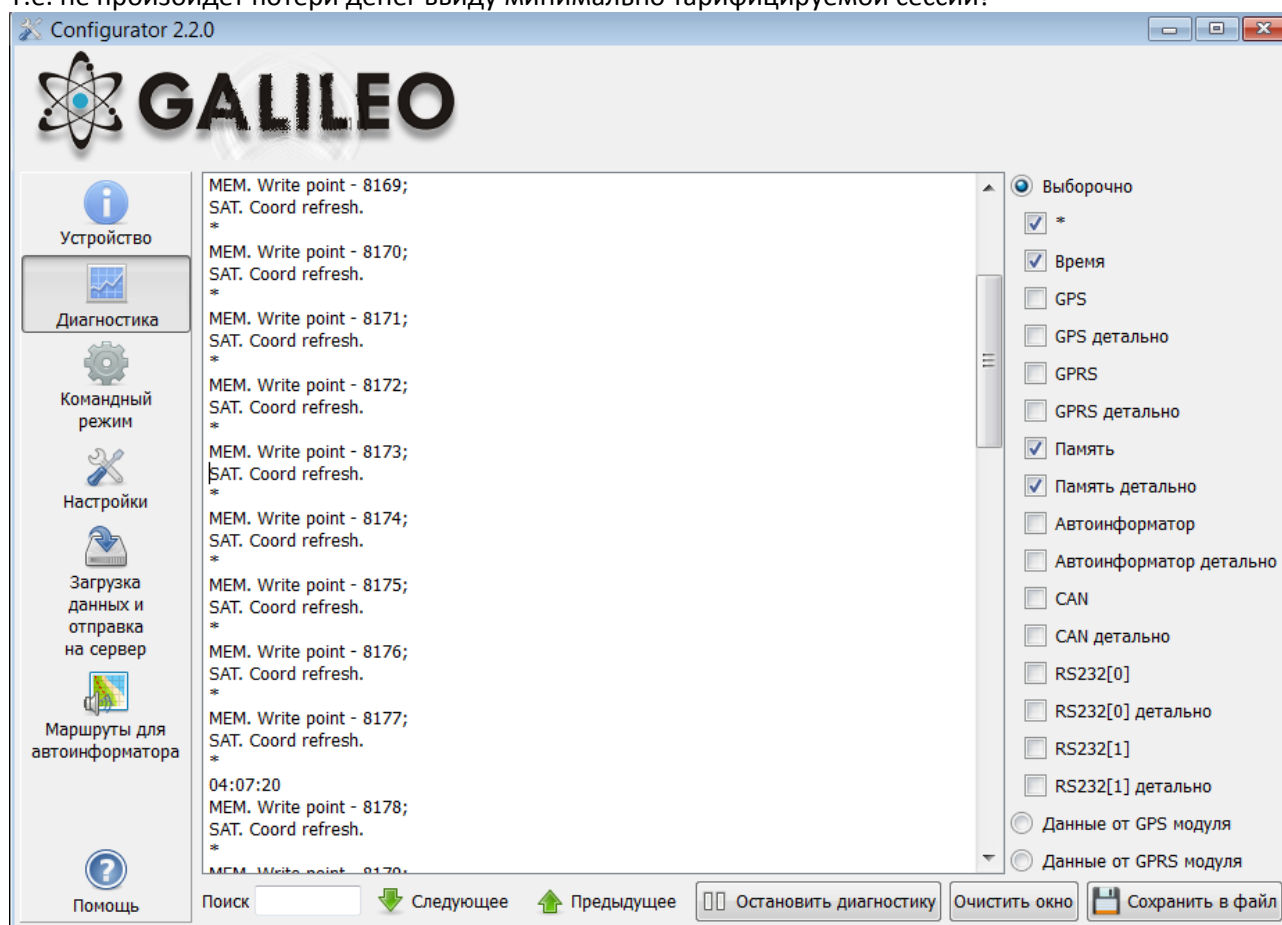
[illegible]

Configurator 2.2.0

GALILEO

Устройство
Диагностика
Командный режим
Настройки
Загрузка данных и отправка на сервер
Маршруты для автоинформатора
Помощь

MEM. Write point - 8169;
SAT. Coord refresh.
*
MEM. Write point - 8170;
SAT. Coord refresh.
*
MEM. Write point - 8171;
SAT. Coord refresh.
*
MEM. Write point - 8172;
SAT. Coord refresh.
*
MEM. Write point - 8173;
SAT. Coord refresh.
*
MEM. Write point - 8174;
SAT. Coord refresh.
*
MEM. Write point - 8175;
SAT. Coord refresh.
*
MEM. Write point - 8176;
SAT. Coord refresh.
*
MEM. Write point - 8177;
SAT. Coord refresh.
*
04:07:20
MEM. Write point - 8178;
SAT. Coord refresh.
*
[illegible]

Выборочно
*
Время
GPS
GPS детально
GPRS
GPRS детально
Память
Память детально
Автоинформатор
Автоинформатор детально
CAN
CAN детально
RS232[0]
RS232[0] детально
RS232[1]
RS232[1] детально
Данные от GPS модуля
Данные от GPRS модуля

Поиск
Следующее
Предыдущее
Остановить диагностику
Очистить окно
Сохранить в файл